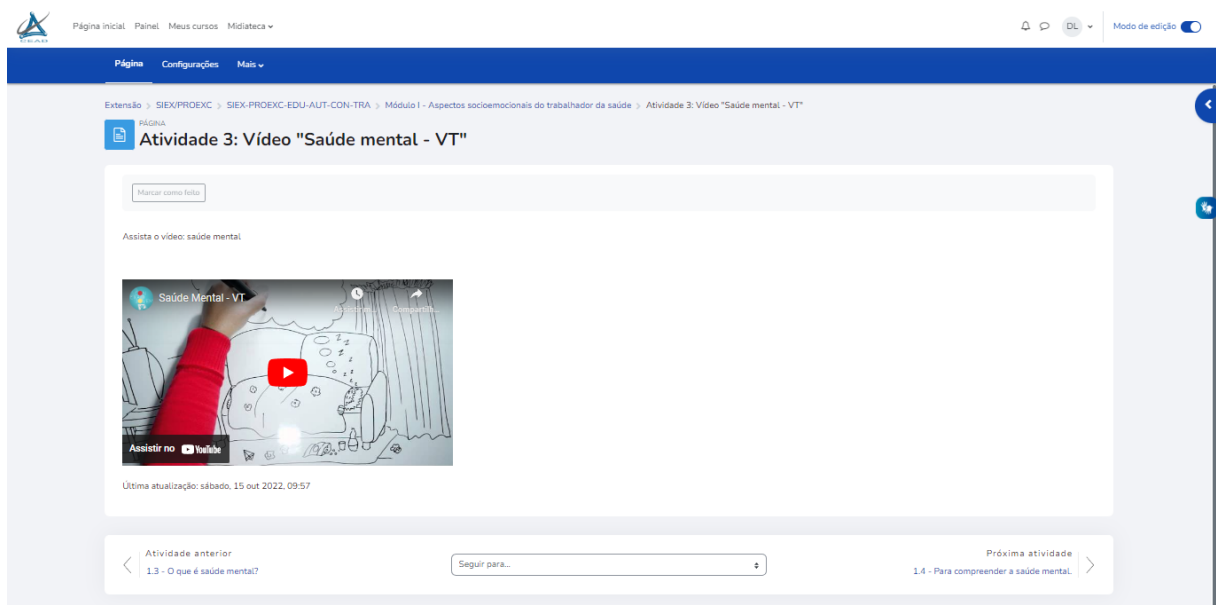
CEAD

Página inicial Painel Meus cursos Midiateca

DL Modo de edição

Página Configurações Mais

Extensão > SIEX/PROEXC > SIEX-PROEXC-EDU-AUT-CON-TRA > Módulo I - Aspectos socioemocionais do trabalhador da saúde > Atividade 3: Vídeo "Saúde mental - VT"

PÁGINA
Atividade 3: Vídeo "Saúde mental - VT"

Marcar como feito

Assista o vídeo: saúde mental

Saúde Mental - VT

Compartilh...

Assistir no YouTube

Última atualização: sábado, 15 out 2022, 09:57

Atividade anterior
1.3 - O que é saúde mental?

Seguir para...

Próxima atividade
1.4 - Para compreender a saúde mental.